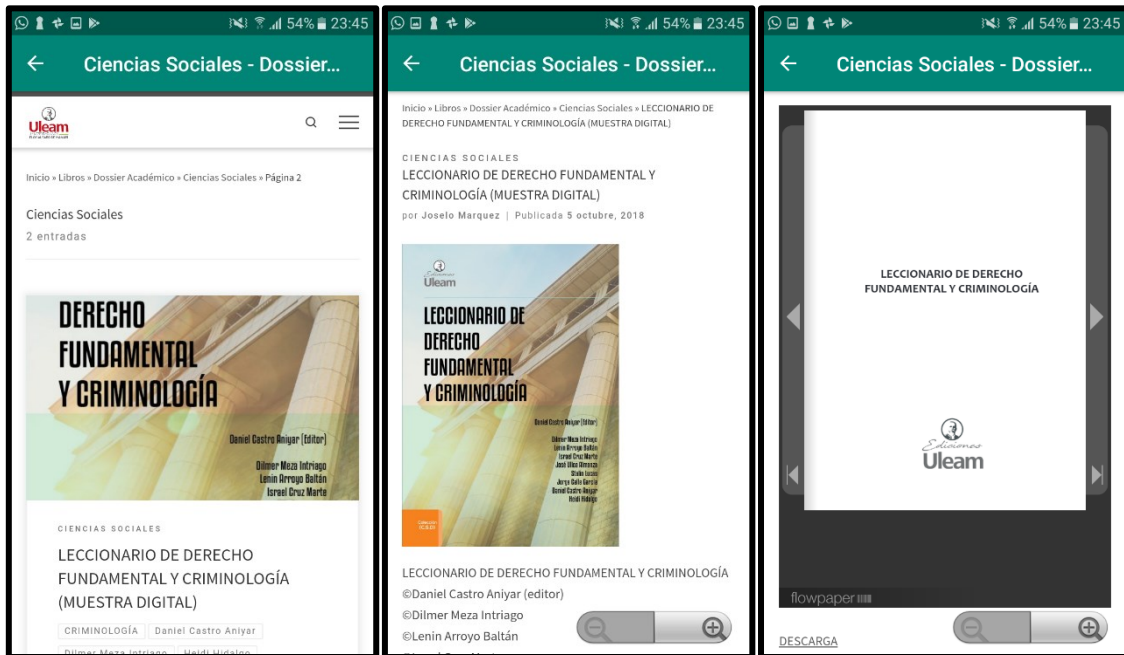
54% 23:45

Ciencias Sociales - Dossier...

Uleam

Inicio » Libros » Dossier Académico » Ciencias Sociales » Página 2

Ciencias Sociales
2 entradas

DERECHO FUNDAMENTAL Y CRIMINOLOGÍA

Daniel Castro Aniyar (Editor)

Dilmer Meza Intriago
Lenin Arroyo Baltán
Israel Cruz Marte

CIENCIAS SOCIALES

LECCIONARIO DE DERECHO FUNDAMENTAL Y CRIMINOLOGÍA (MUESTRA DIGITAL)

CRIMINOLOGÍA | Daniel Castro Aniyar
Dilmer Meza Intriago | Heidi Hidalgo

54% 23:45

Ciencias Sociales - Dossier...

Inicio » Libros » Dossier Académico » Ciencias Sociales » LECCIONARIO DE DERECHO FUNDAMENTAL Y CRIMINOLOGÍA (MUESTRA DIGITAL)

CIENCIAS SOCIALES

LECCIONARIO DE DERECHO FUNDAMENTAL Y CRIMINOLOGÍA (MUESTRA DIGITAL)

por Joselo Marquez | Publicada 5 octubre, 2018

Ediciones Uleam

LECCIONARIO DE DERECHO FUNDAMENTAL Y CRIMINOLOGÍA

Daniel Castro Aniyar (Editor)

Dilmer Meza Intriago
Lenin Arroyo Baltán
Israel Cruz Marte
José Ulloa Almonte
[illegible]
Jorge Gallo García
Daniel Castro Aniyar
Heidi Hidalgo

LECCIONARIO DE DERECHO FUNDAMENTAL Y CRIMINOLOGÍA
©Daniel Castro Aniyar (editor)
©Dilmer Meza Intriago
©Lenin Arroyo Baltán

54% 23:45

Ciencias Sociales - Dossier...

LECCIONARIO DE DERECHO FUNDAMENTAL Y CRIMINOLOGÍA

Ediciones Uleam

flowpaper

DESCARGA